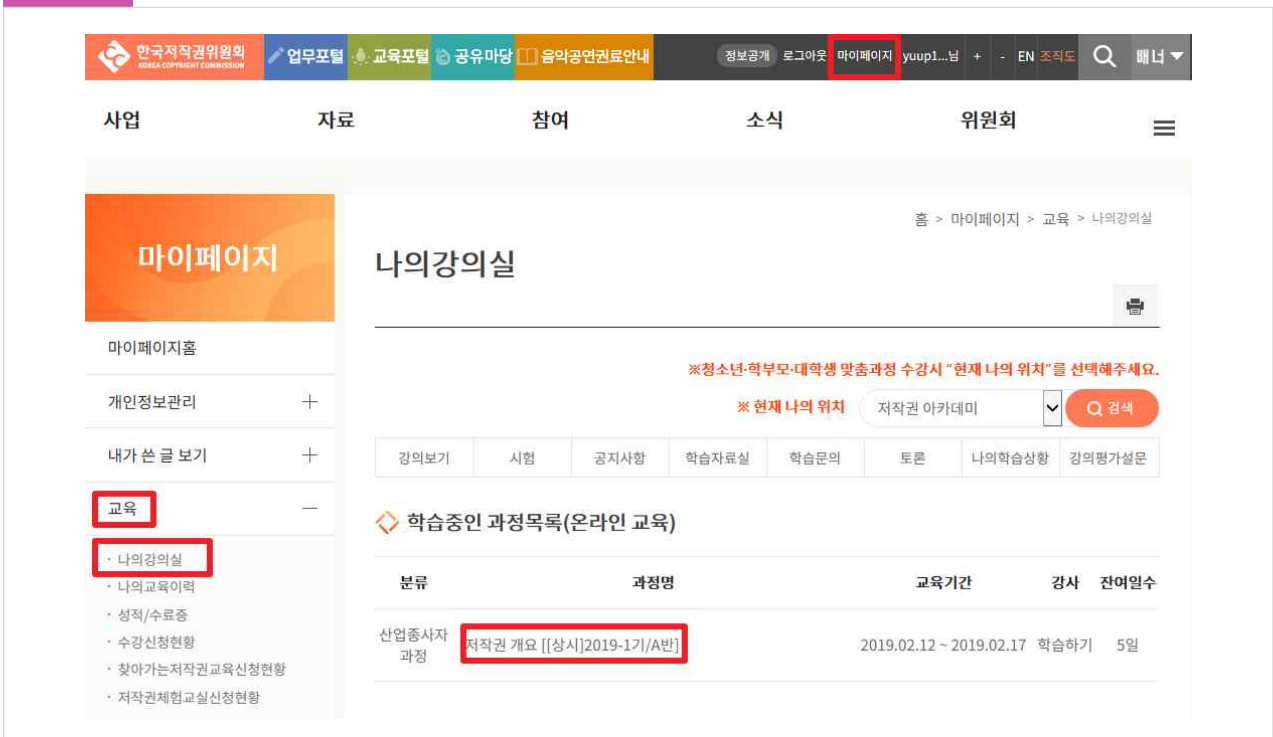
한국저작권위원회 KOREA COPYRIGHT COMMISSION 업무포털 교육포털 공유마당 음악공연권료안내 정보공개 로그아웃 마이페이지 yuup1...님 + - EN 조직도 배너

사업 자료 참여 소식 위원회

마이페이지

마이페이지홈
개인정보관리 +
내가 쓴 글 보기 +
교육 —
· 나의강의실
· 나의교육이력
· 성적/수료증
· 수강신청현황
· 찾아가는저작권교육신청현황
· 저작권체험교실신청현황

홈 > 마이페이지 > 교육 > 나의강의실

나의강의실

※청소년·학부모·대학생 맞춤과정 수강시 "현재 나의 위치"를 선택해주세요.

※ 현재 나의 위치 저작권 아카데미 검색

| 강의보기 | 시험 | 공지사항 | 학습자료실 | 학습문의 | 토론 | 나의학습상황 | 강의평가설문 |
|---|---|---|---|---|---|---|---|

학습중인 과정목록(온라인 교육)

| 분류 | 과정명 | 교육기간 | 강사 | 잔여일수 |
|---|---|---|---|---|
| 산업종사자 과정 | 저작권 개요 [[상시]2019-1기/A반] | 2019.02.12 ~ 2019.02.17 | 학습하기 | 5일 |